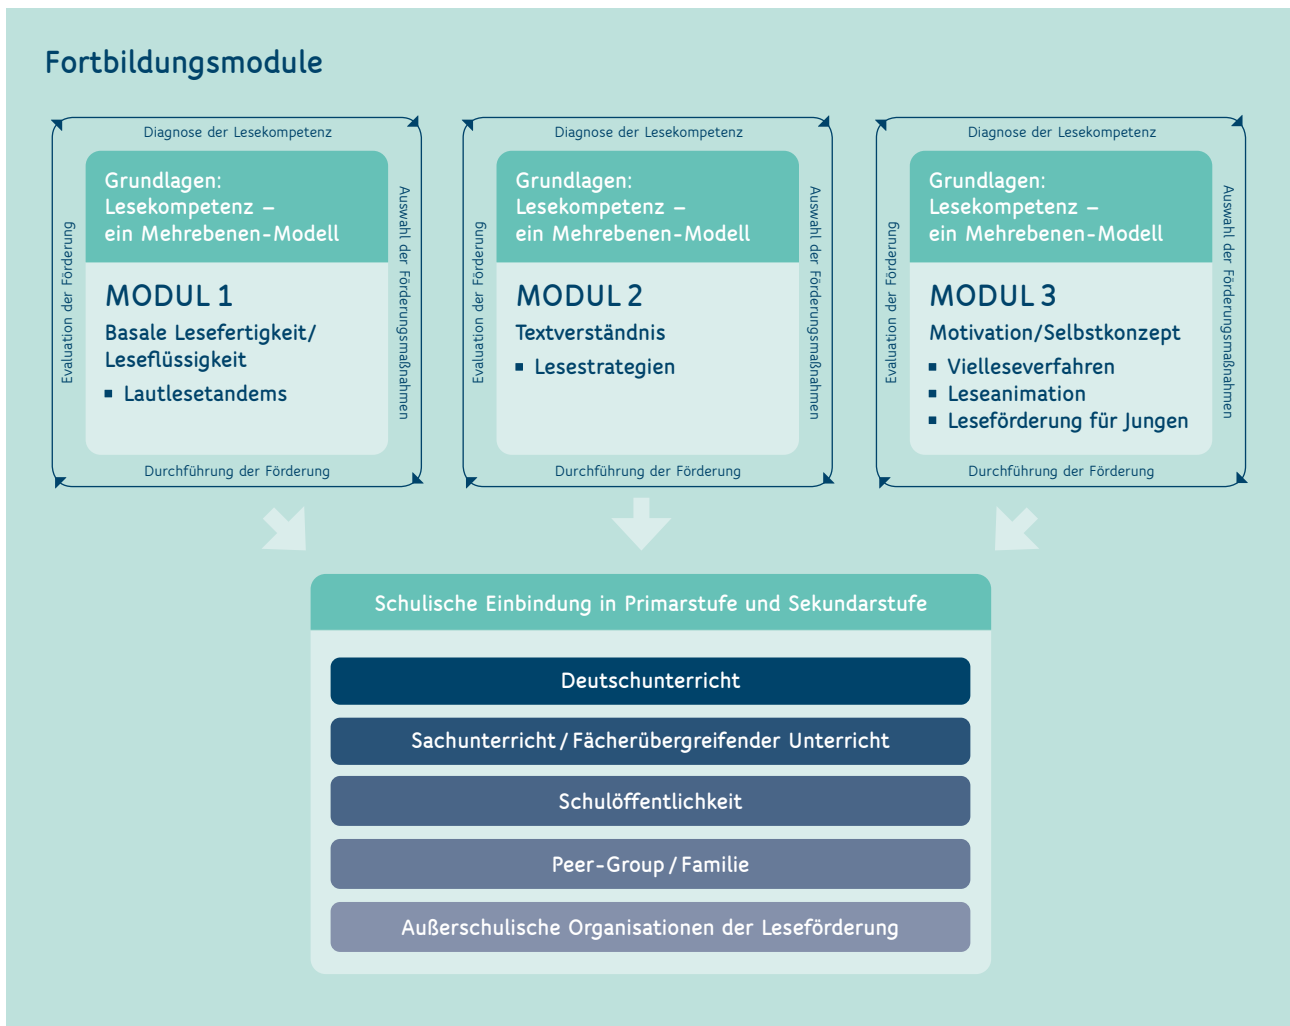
Fortbildungsmodule

Diagnose der Lesekompetenz

Grundlagen:
Lesekompetenz –
ein Mehrebenen-Modell

MODUL 1

Basale Lesefertigkeit/
Leseflüssigkeit

▪ Lautlesetandems

Auswahl der Förderungsmaßnahmen

Durchführung der Förderung

Evaluation der Förderung

Diagnose der Lesekompetenz

Grundlagen:
Lesekompetenz –
ein Mehrebenen-Modell

MODUL 2

Textverständnis

▪ Lesestrategien

Auswahl der Förderungsmaßnahmen

Durchführung der Förderung

Evaluation der Förderung

Diagnose der Lesekompetenz

Grundlagen:
Lesekompetenz –
ein Mehrebenen-Modell

MODUL 3

Motivation/Selbstkonzept

▪ Vielleseverfahren
▪ Leseanimation
▪ Leseförderung für Jungen

Auswahl der Förderungsmaßnahmen

Durchführung der Förderung

Evaluation der Förderung

Schulische Einbindung in Primarstufe und Sekundarstufe

Deutschunterricht

Sachunterricht / Fächerübergreifender Unterricht

Schulöffentlichkeit

Peer-Group / Familie

Außerschulische Organisationen der Leseförderung